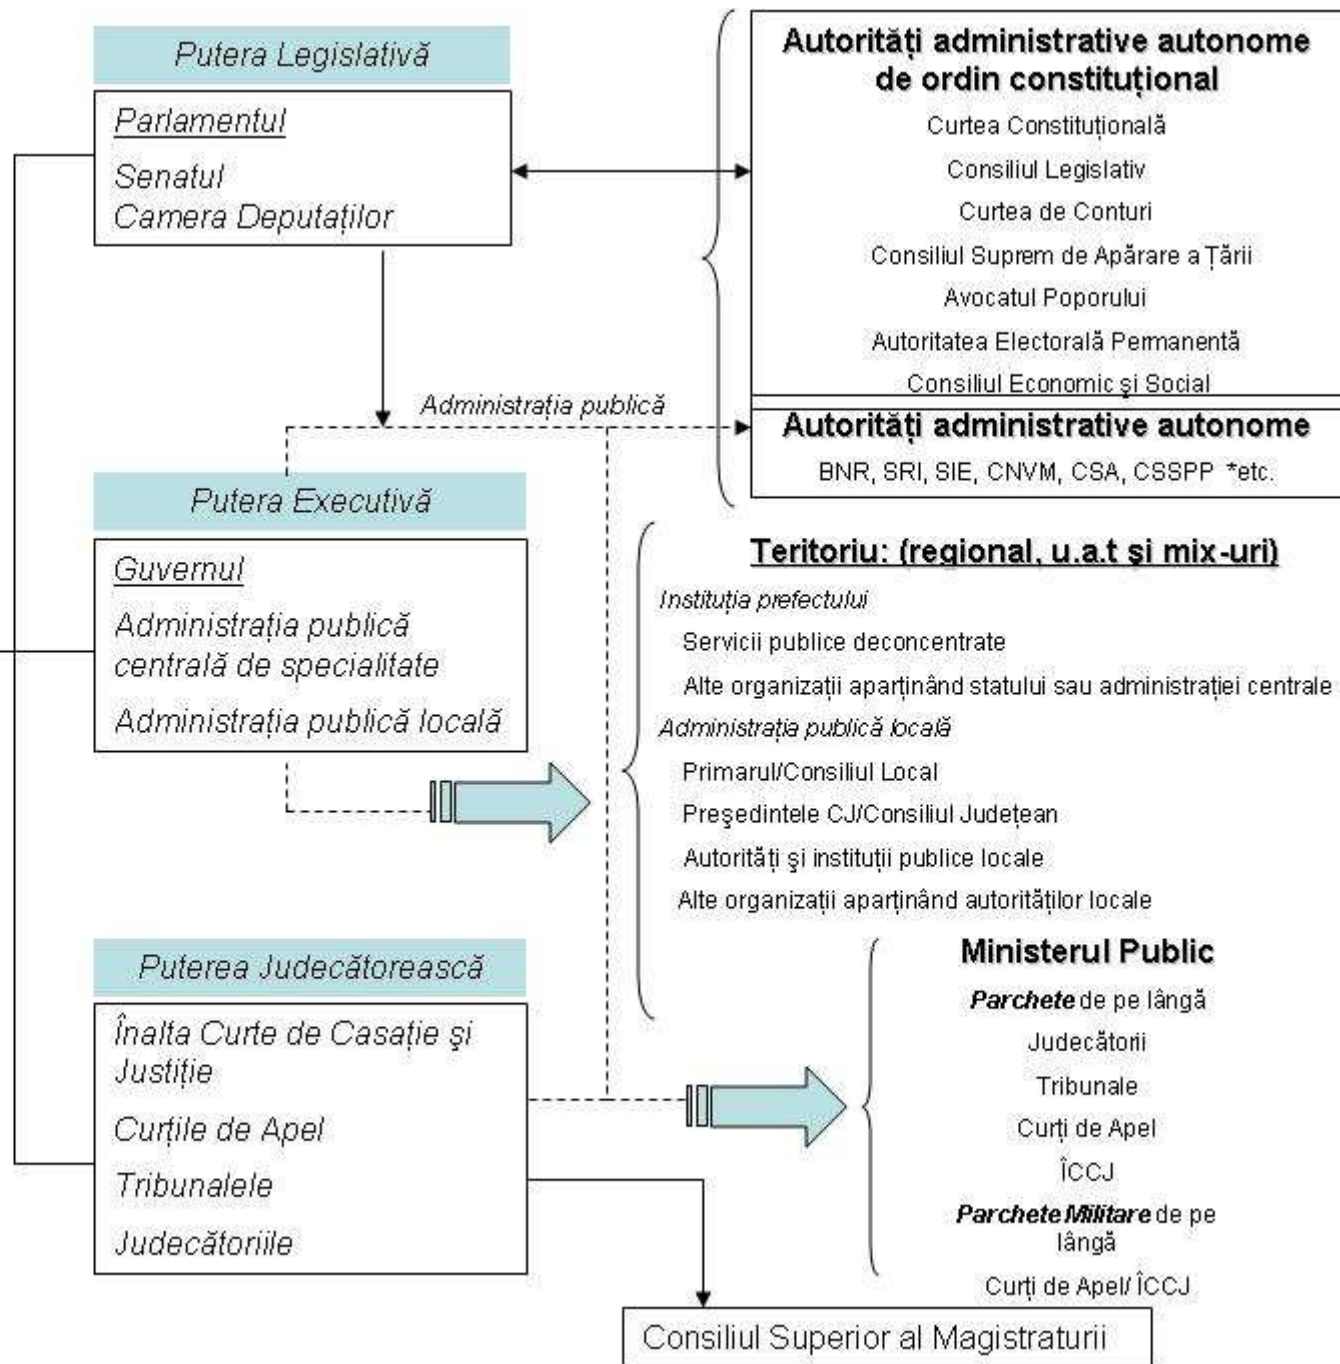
Putera Legislativă

Parlamentul

Senatul
Camera Deputaților

Autorități administrative autonome de ordin constituțional

Curtea Constituțională

Consiliul Legislativ

Curtea de Conturi

Consiliul Suprem de Apărare a Țării

Avocatul Poporului

Autoritatea Electorală Permanentă

Consiliul Economic și Social

Administrația publică

Autorități administrative autonome

BNR, SRI, SIE, CNVM, CSA, CSSPP *etc.

Putera Executivă

Guvernul

Administrația publică centrală de specialitate

Administrația publică locală

Teritoriu: (regional, u.a.t și mix-uri)

Instituția prefectului

Servicii publice deconcentrate

Alte organizații aparținând statului sau administrației centrale

Administrația publică locală

Primarul/Consiliul Local

Președintele CJ/Consiliul Județean

Autorități și instituții publice locale

Alte organizații aparținând autorităților locale

Puterea Judecătorească

Înalta Curte de Casație și Justiție

Curțile de Apel

Tribunalele

Judecătoriile

Ministerul Public

Parchete de pe lângă

Judecătorii

Tribunale

Curți de Apel

ÎCCJ

Parchete Militare de pe lângă

Curți de Apel/ ÎCCJ

Consiliul Superior al Magistraturii